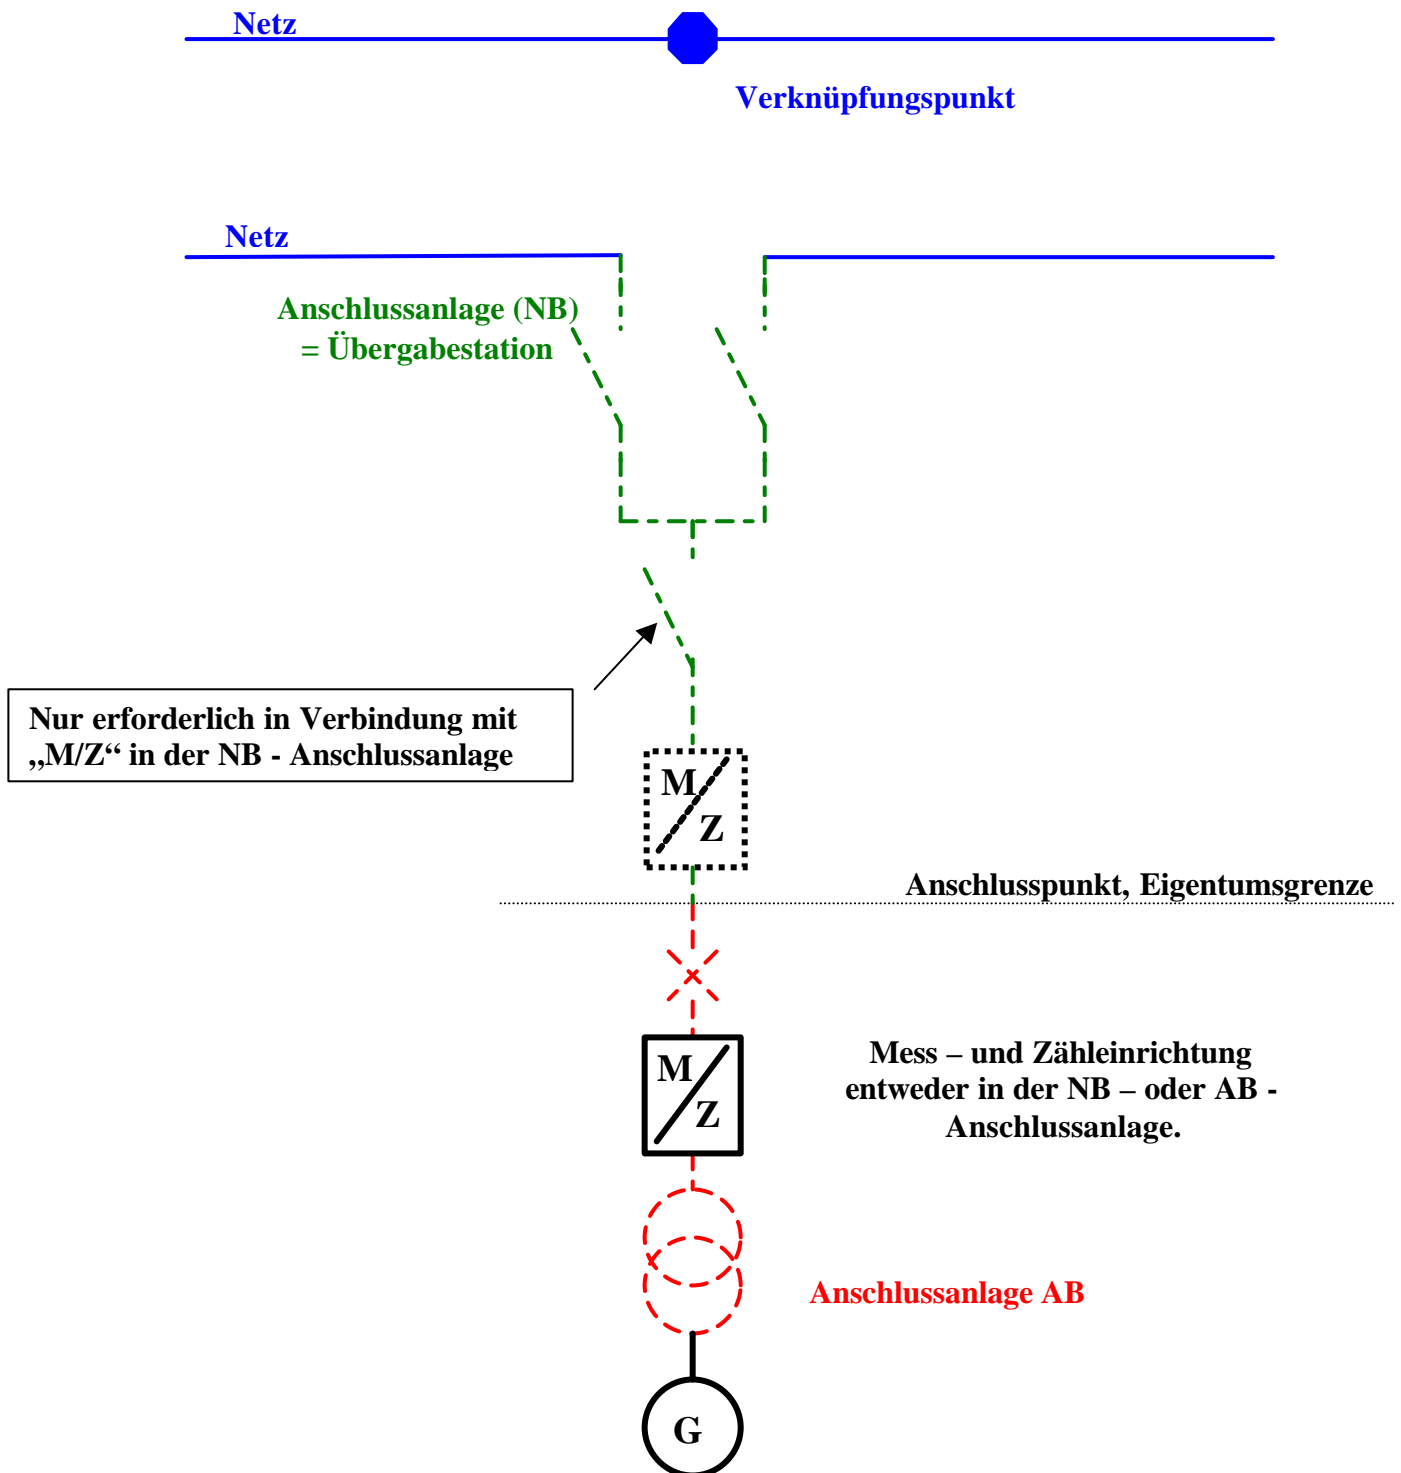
Netz

Verknüpfungspunkt

Netz

Anschlussanlage (NB)
= Übergabestation

Nur erforderlich in Verbindung mit „M/Z“ in der NB - Anschlussanlage

M
Z

Anschlusspunkt, Eigentumsgrenze

M
Z

Mess – und Zähleinrichtung entweder in der NB – oder AB - Anschlussanlage.

Anschlussanlage AB

G